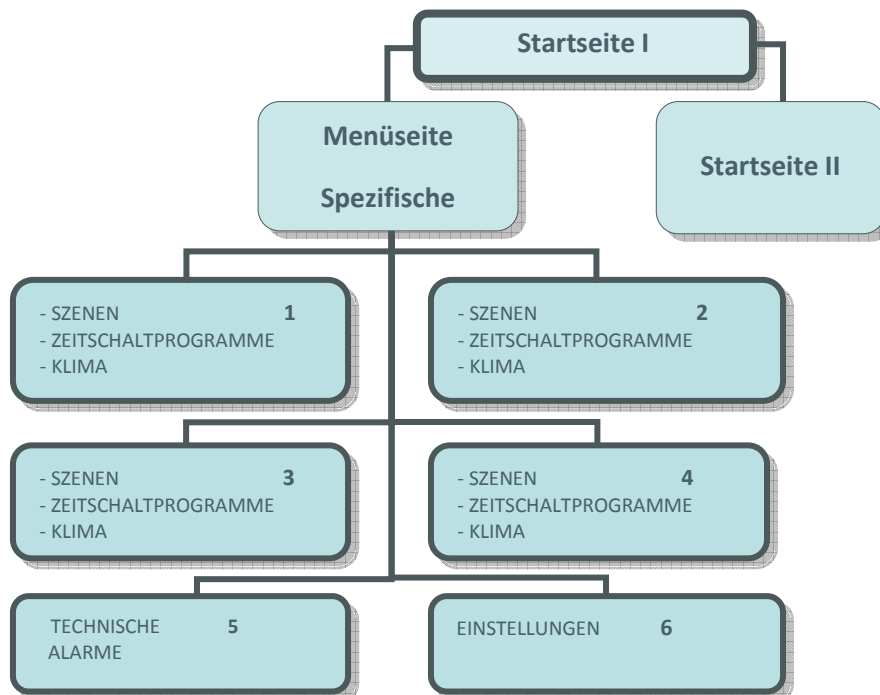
Startseite I

Menüseite

Spezifische

Startseite II

- SZENEN 1
- ZEITSCHALTPROGRAMME
- KLIMA

- SZENEN 2
- ZEITSCHALTPROGRAMME
- KLIMA

- SZENEN 3
- ZEITSCHALTPROGRAMME
- KLIMA

- SZENEN 4
- ZEITSCHALTPROGRAMME
- KLIMA

TECHNISCHE 5
ALARME

EINSTELLUNGEN 6